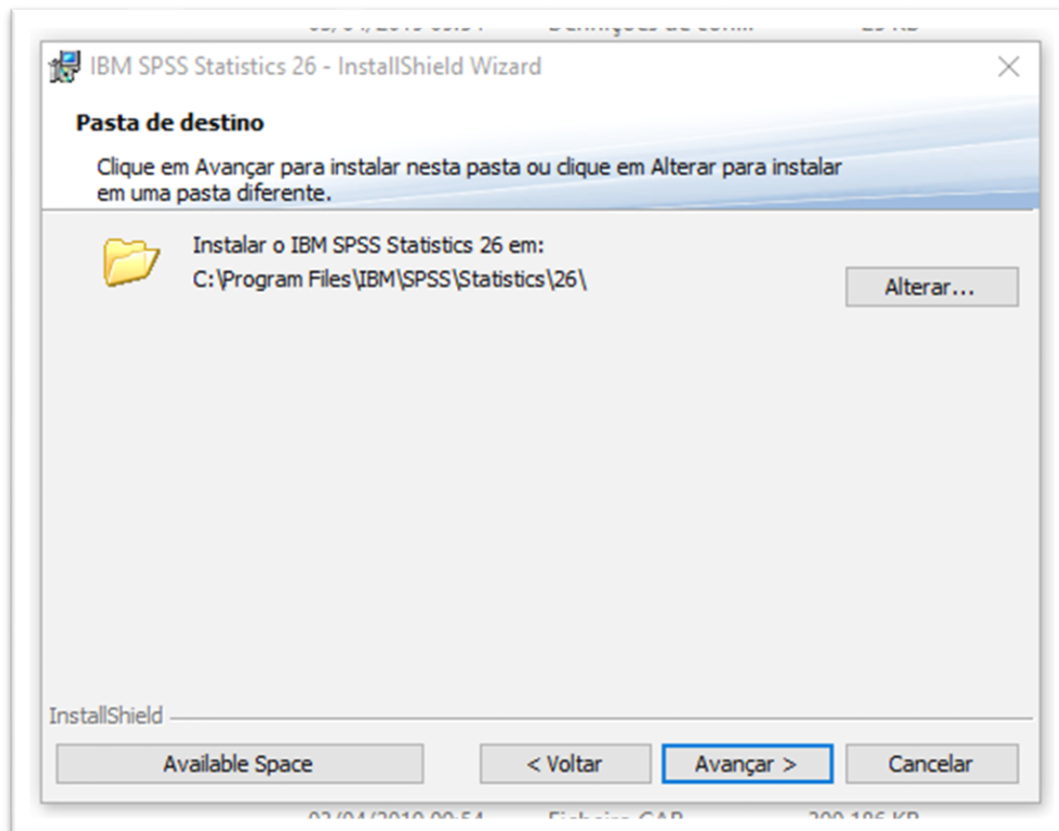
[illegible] Definições de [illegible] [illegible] KB

IBM SPSS Statistics 26 - InstallShield Wizard

Pasta de destino

Clique em Avançar para instalar nesta pasta ou clique em Alterar para instalar em uma pasta diferente.

Instalar o IBM SPSS Statistics 26 em:
C:\Program Files\IBM\SPSS\Statistics\26\

Alterar...

InstallShield

Available Space

< Voltar

Avançar >

Cancelar

02/04/2019 09:54 Ficheiro CAB 300 186 KB